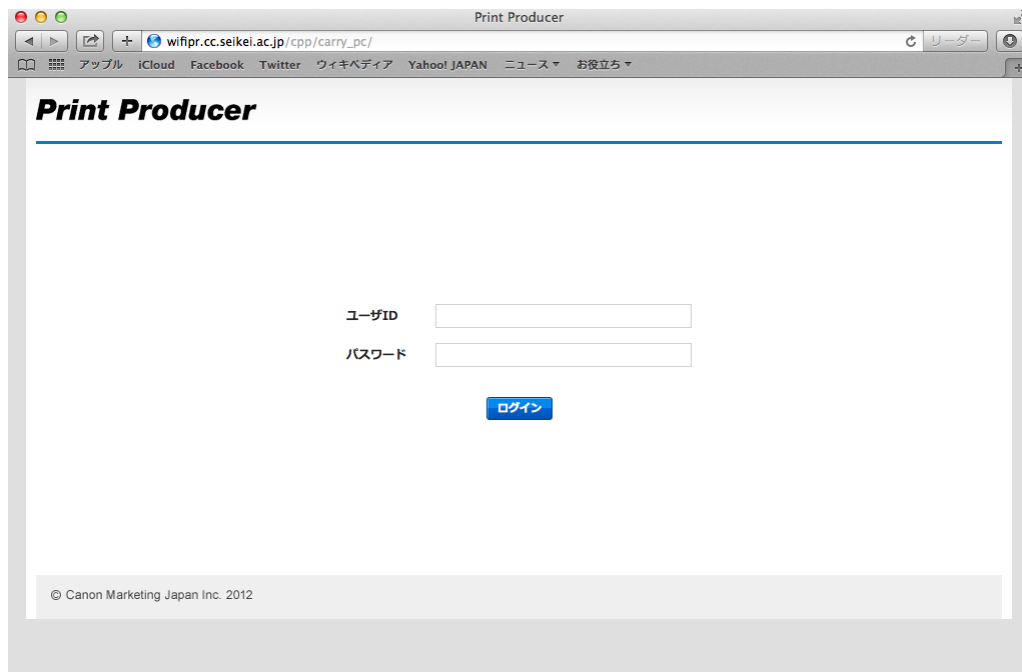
Print Producer

wifipr.cc.seikei.ac.jp/cpp/carry_pc/

リーダー

アップル iCloud Facebook Twitter ウィキペディア Yahoo! JAPAN ニュース お役立ち

Print Producer

ユーザID

パスワード

ログイン

© Canon Marketing Japan Inc. 2012